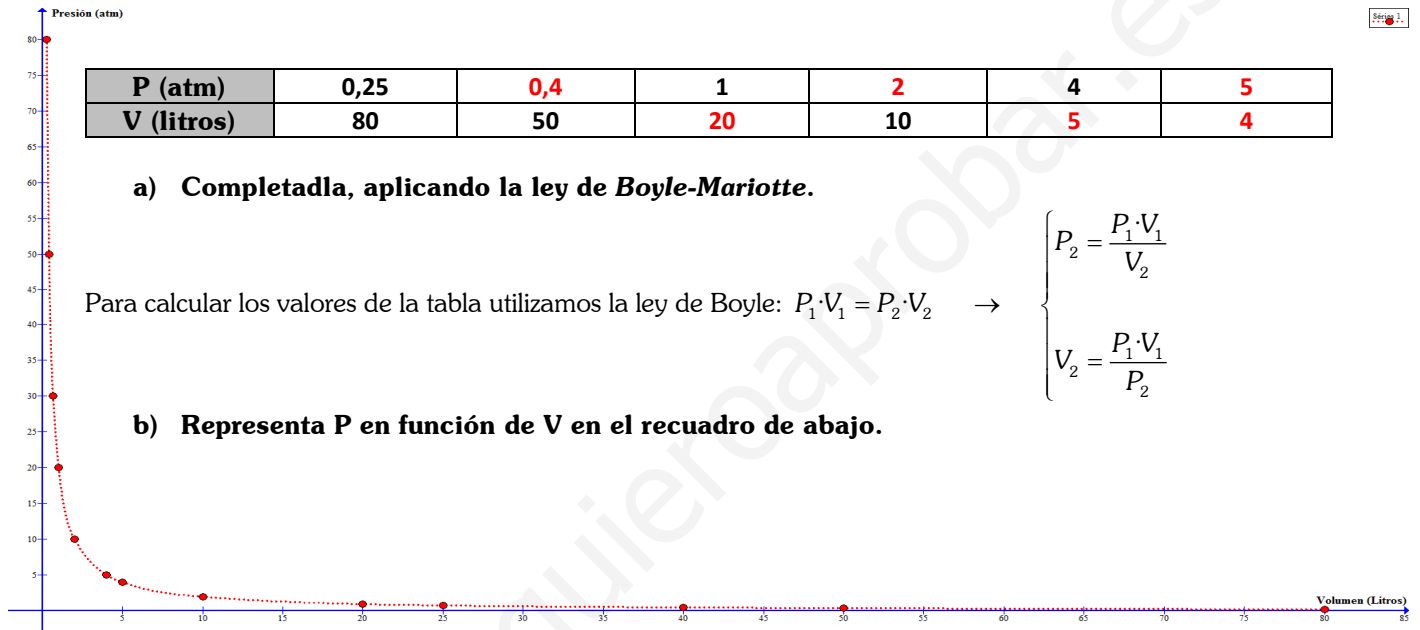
Presión (atm)

Série 1

| P (atm) | 0,25 | 0,4 | 1 | 2 | 4 | 5 |
|---|---|---|---|---|---|---|
| V (litros) | 80 | 50 | 20 | 10 | 5 | 4 |

a) Completadla, aplicando la ley de *Boyle-Mariotte*.

Para calcular los valores de la tabla utilizamos la ley de Boyle: $P_1 \cdot V_1 = P_2 \cdot V_2 \rightarrow \begin{cases} P_2 = \frac{P_1 \cdot V_1}{V_2} \\ V_2 = \frac{P_1 \cdot V_1}{P_2} \end{cases}$

b) Represent P en función de V en el recuadro de abajo.

80 75 70 65 60 55 50 45 40 35 30 25 20 15 10 5

5 10 15 20 25 30 35 40 45 50 55 60 65 70 75 80 85

Volumen (Litros)

quieroaprobar.es